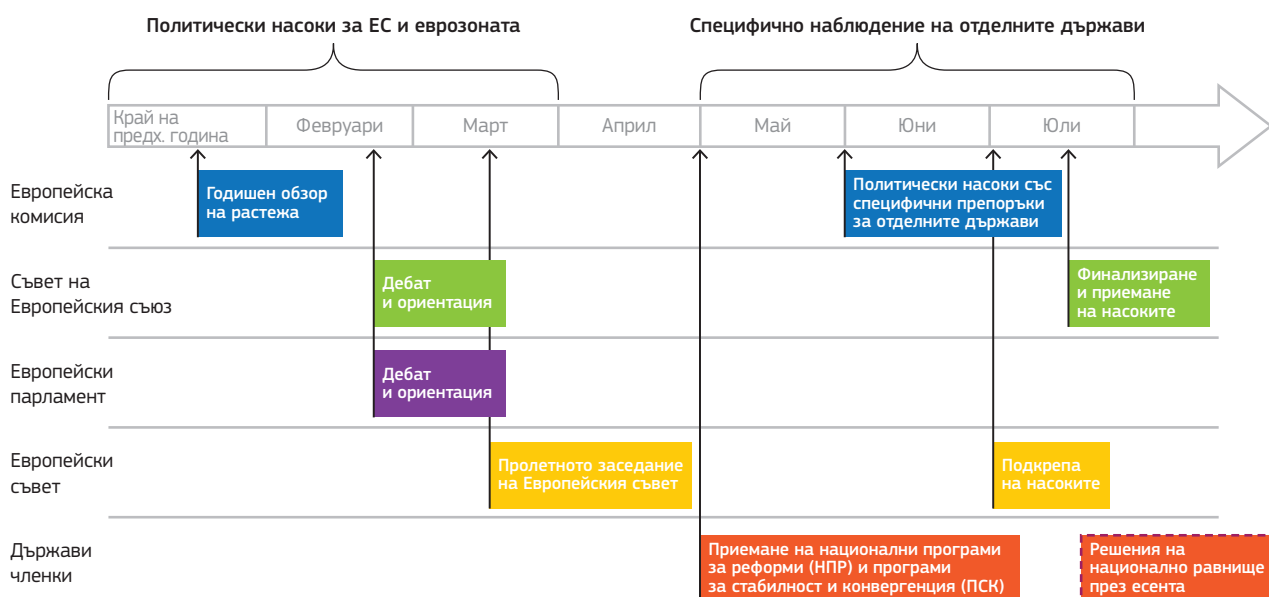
Политически насоки за ЕС и еврозоната

Специфично наблюдение на отделните държави

Край на предх. година

Февруари

Март

Април

Май

Юни

Юли

Европейска комисия

Годишен обзор на растежа

Политически насоки със специфични препоръки за отделните държави

Съвет на Европейския съюз

Дебат и ориентация

Финализиране и приемане на насоките

Европейски парламент

Дебат и ориентация

Европейски съвет

Пролетното заседание на Европейския съвет

Подкрепа на насоките

Държави членки

Приемане на национални програми за реформи (НПР) и програми за стабилност и конвергенция (ПСК)

Решения на национално равнище през есента